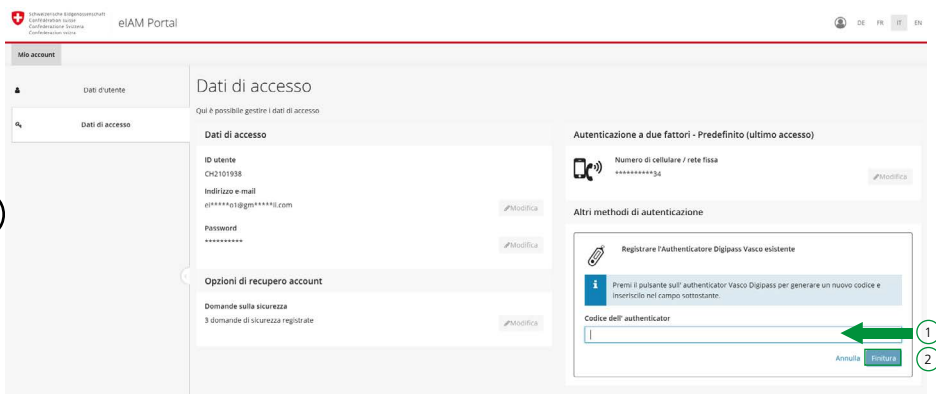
Schweizerische Eidgenossenschaft
Confédération suisse
Confederazione Svizzera
Confederaziun svizra

eIAM Portal

DE FR IT EN

Mio account

Dati d'utente

Dati di accesso

Dati di accesso

Qui è possibile gestire i dati di accesso

Dati di accesso

ID utente
CH2101938

Indirizzo e-mail
el*****o1@gm*****il.com

Modifica

Password
**********

Modifica

Opzioni di recupero account

Domande sulla sicurezza
3 domande di sicurezza registrate

Modifica

Autenticazione a due fattori - Predefinito (ultimo accesso)

Numero di cellulare / rete fissa
**********34

Modifica

Altri metodi di autenticazione

Registrare l'Authenticatore Digipass Vasco esistente

Premi il pulsante sull' authenticator Vasco Digipass per generare un nuovo codice e inseriscilo nel campo sottostante.

Codice dell' authenticator

1

Annulla Finitura

2